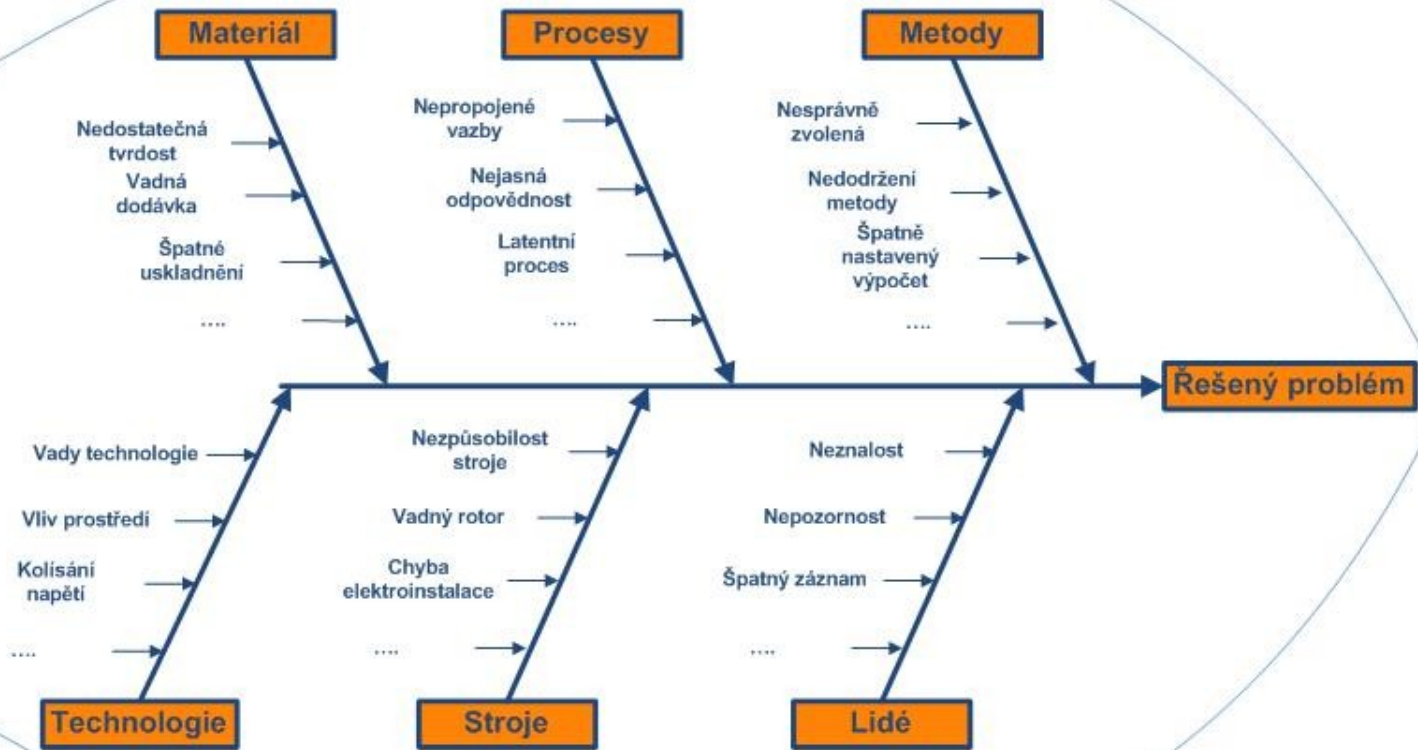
Materiál

Nedostatečná tvrdost

Vadná dodávka

Špatné uskladnění

....

Procesy

Nepropojené vazby

Nejasná odpovědnost

Latentní proces

....

Metody

Nesprávně zvolená

Nedodržení metody

Špatně nastavený výpočet

....

Řešený problém

Vady technologie

Vliv prostředí

Kolísání napětí

....

Technologie

Nezpůsobilost stroje

Vadný rotor

Chyba elektroinstalace

....

Stroje

Neznalost

Nepozornost

Špatný záznam

....

Lidé